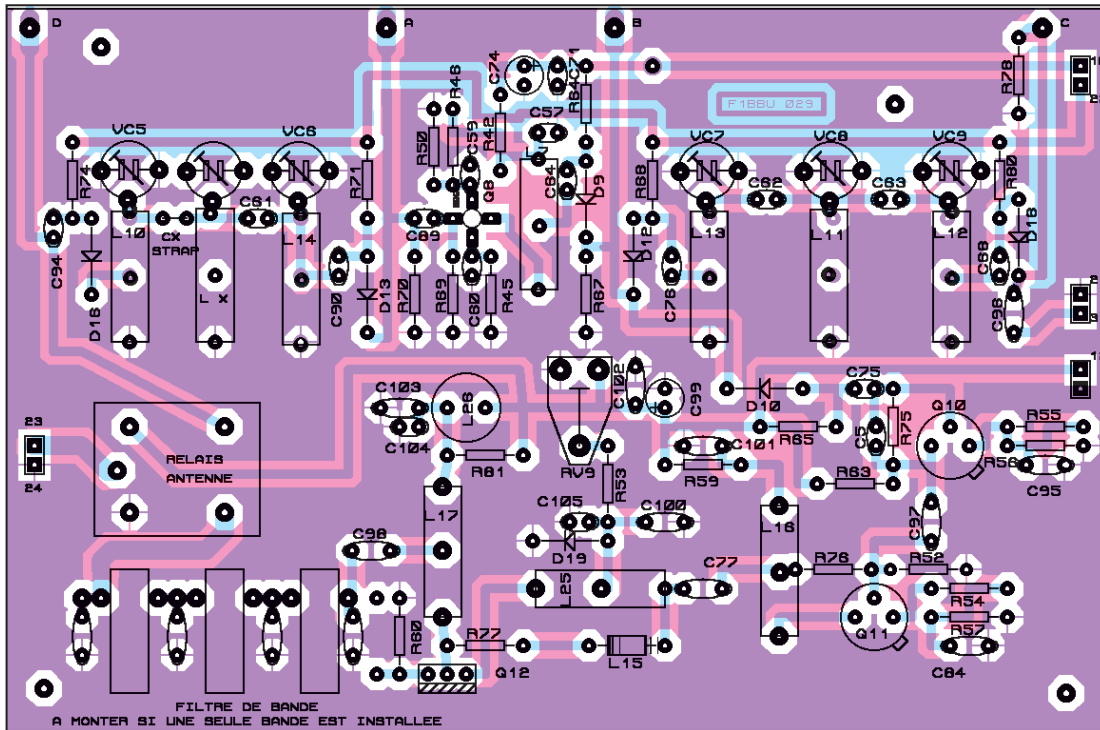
D
A
B
C
F1BBU Ø29
R78
1
2
C74
C71
R46
R84
C57
R50
C59
R42
VC5
VC6
VC7
VC8
VC9
R74
R71
C64
D9
R88
C62
C63
R80
Q8
D12
D18
C61
C89
L10
CX STRAP
L14
L13
L11
L12
C94
Lx
C88
C90
D13
R70
R69
C80
R45
R67
C78
C98
D16
3
1
C103
C102
C99
L26
C104
D10
C75
R75
Q10
R55
R65
C101
C5
R56
23
24
RELAIS ANTENNE
R81
RV9
R59
R63
C95
R53
C105
C100
C97
L17
C98
D19
L16
C77
R76
R52
L25
R54
Q11
R60
R77
L15
R57
Q12
C84
FILTRE DE BANDE
A MONTER SI UNE SEULE BANDE EST INSTALLEE